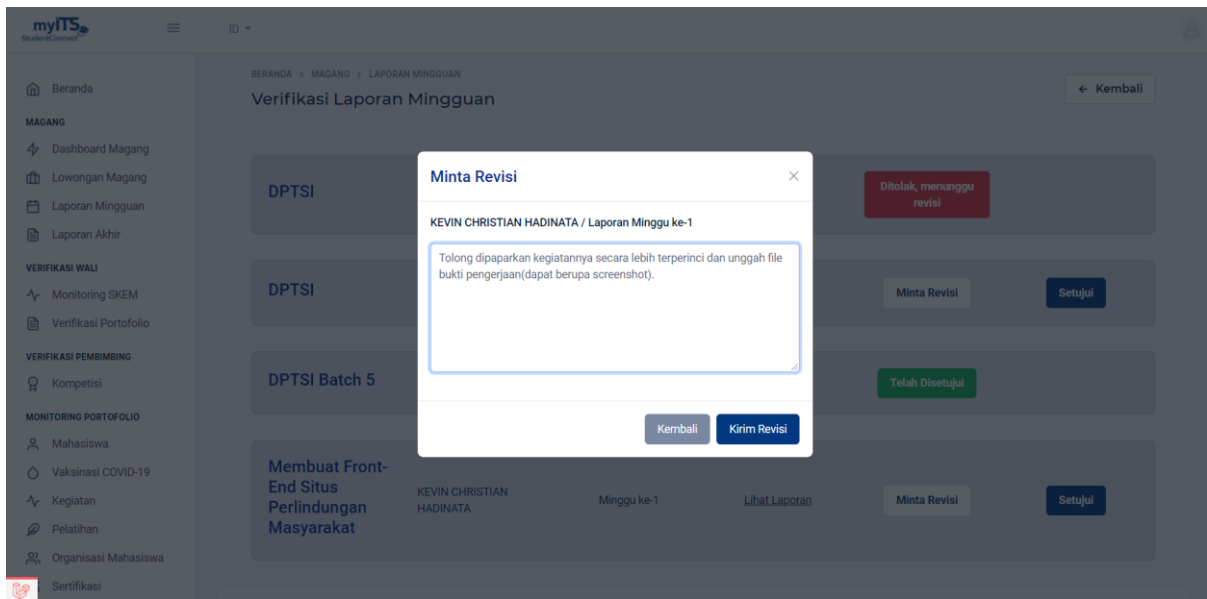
myITS StudentConnect

ID

Beranda

MAGANG

Dashboard Magang

Lowongan Magang

Laporan Mingguan

Laporan Akhir

VERIFIKASI WALI

Monitoring SKEM

Verifikasi Portofolio

VERIFIKASI PEMBIMBING

Kompetisi

MONITORING PORTOFOLIO

Mahasiswa

Vaksinasi COVID-19

Kegiatan

Pelatihan

Organisasi Mahasiswa

Sertifikasi

BERANDA > MAGANG > LAPORAN MINGGUAN

Verifikasi Laporan Mingguan

← Kembali

DPTSI

Ditolak, menunggu revisi

DPTSI

Minta Revisi

Setujui

DPTSI Batch 5

Telah Disetujui

Membuat Front-End Situs Perlindungan Masyarakat

KEVIN CHRISTIAN HADINATA

Minggu ke-1

Lihat Laporan

Minta Revisi

Setujui

Minta Revisi

×

KEVIN CHRISTIAN HADINATA / Laporan Minggu ke-1

Tolong dipaparkan kegiatannya secara lebih terperinci dan unggah file bukti pengerjaan(dapat berupa screenshot).

Kembali

Kirim Revisi